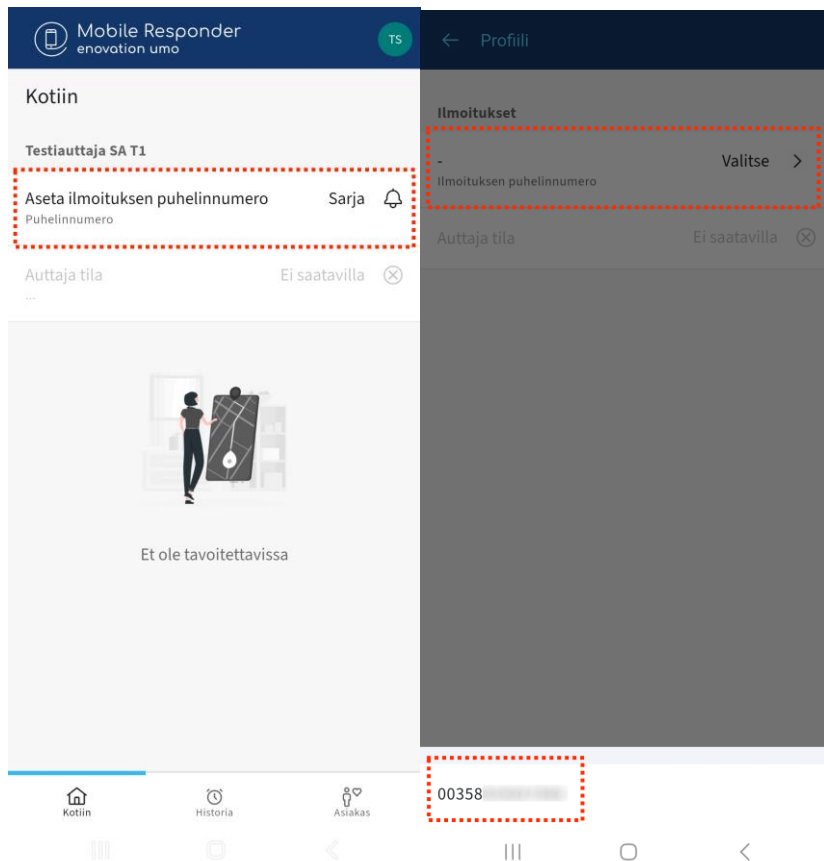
Mobile Responder
enovation umo
TS

Kotiin

Testiauttaja SA T1

Aseta ilmoituksen puhelinnumero
Puhelinnumero
Sarja

Auttaja tila
...
Ei saatavilla

Et ole tavoitettavissa

Kotiin
Historia
Asiakas

Profiili

Ilmoitukset

-
Ilmoituksen puhelinnumero
Valitse

Auttaja tila
Ei saatavilla

00358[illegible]